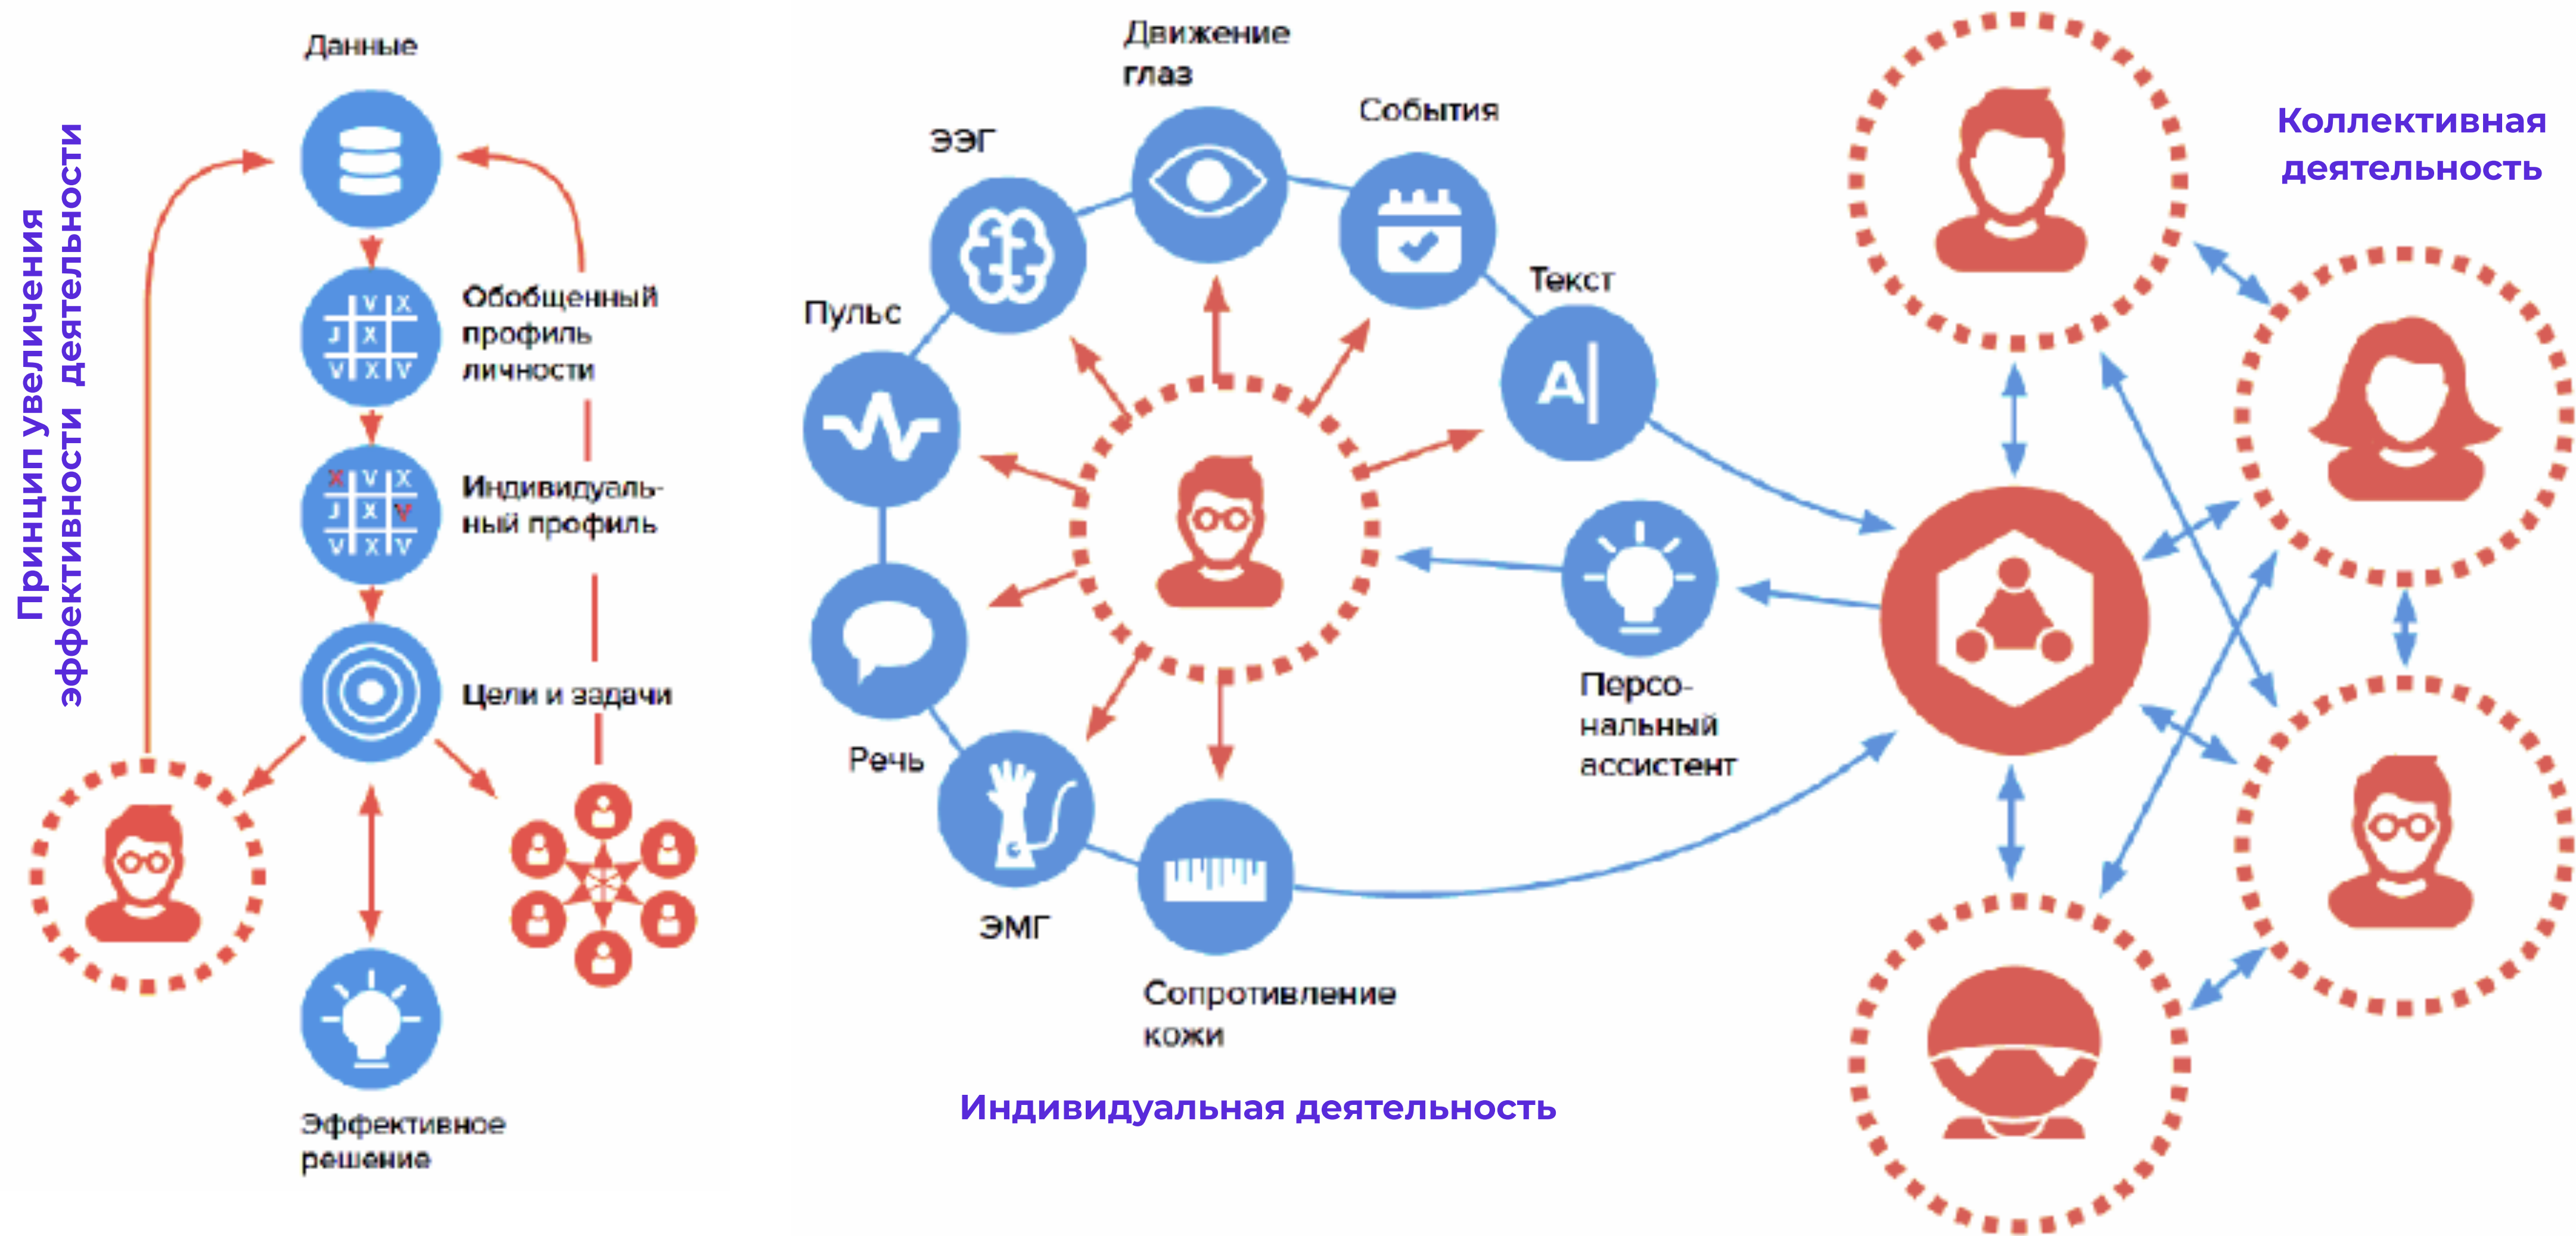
Принцип увеличения эффективности деятельности

Данные

Обобщенный профиль личности

Индивидуальный профиль

Цели и задачи

Эффективное решение

Движение глаз

ЭЭГ

События

Текст

Пульс

Речь

ЭМГ

Сопротивление кожи

Персональный ассистент

Индивидуальная деятельность

Коллективная деятельность